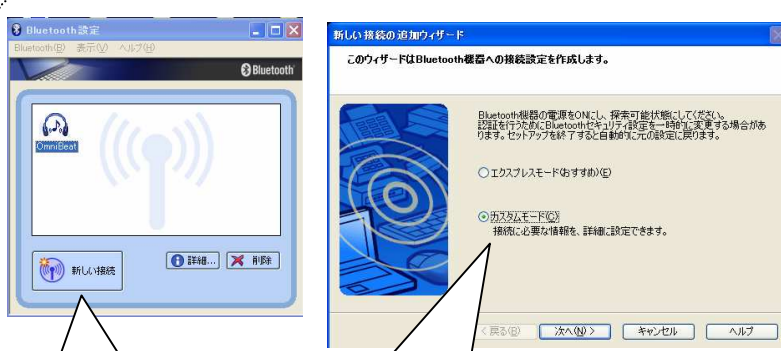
Bluetooth設定

Bluetooth(B) 表示(V) ヘルプ(H)

Bluetooth

OmniBeat

新しい接続

詳細...

削除

新しい接続の追加ウィザード

このウィザードはBluetooth機器への接続設定を作成します。

Bluetooth機器の電源をONにし、探索可能状態にしてください。認証を行うためにBluetoothセキュリティ設定を一時的に変更する場合があります。セットアップを終了すると自動的に元の設定に戻ります。

エクスプレスモード(おすすめ)(E)

カスタムモード(C)
接続に必要な情報を、詳細に設定できます。

< 戻る(B)

次へ(N) >

キャンセル

ヘルプ